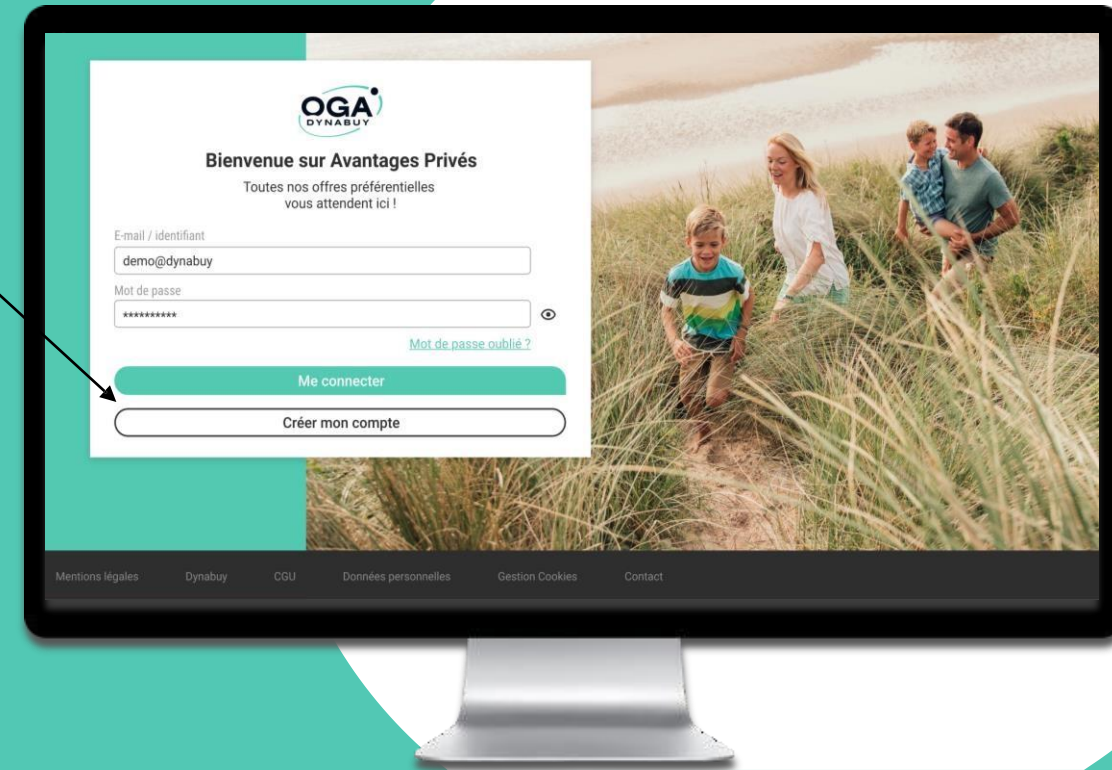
OGA
DYNABUY

Bienvenue sur Avantages Privés

Toutes nos offres préférentielles vous attendent ici !

E-mail / identifiant

demo@dynabuy

Mot de passe

**********

Mot de passe oublié ?

Me connecter

Créer mon compte

Mentions légales Dynabuy CGU Données personnelles Gestion Cookies Contact